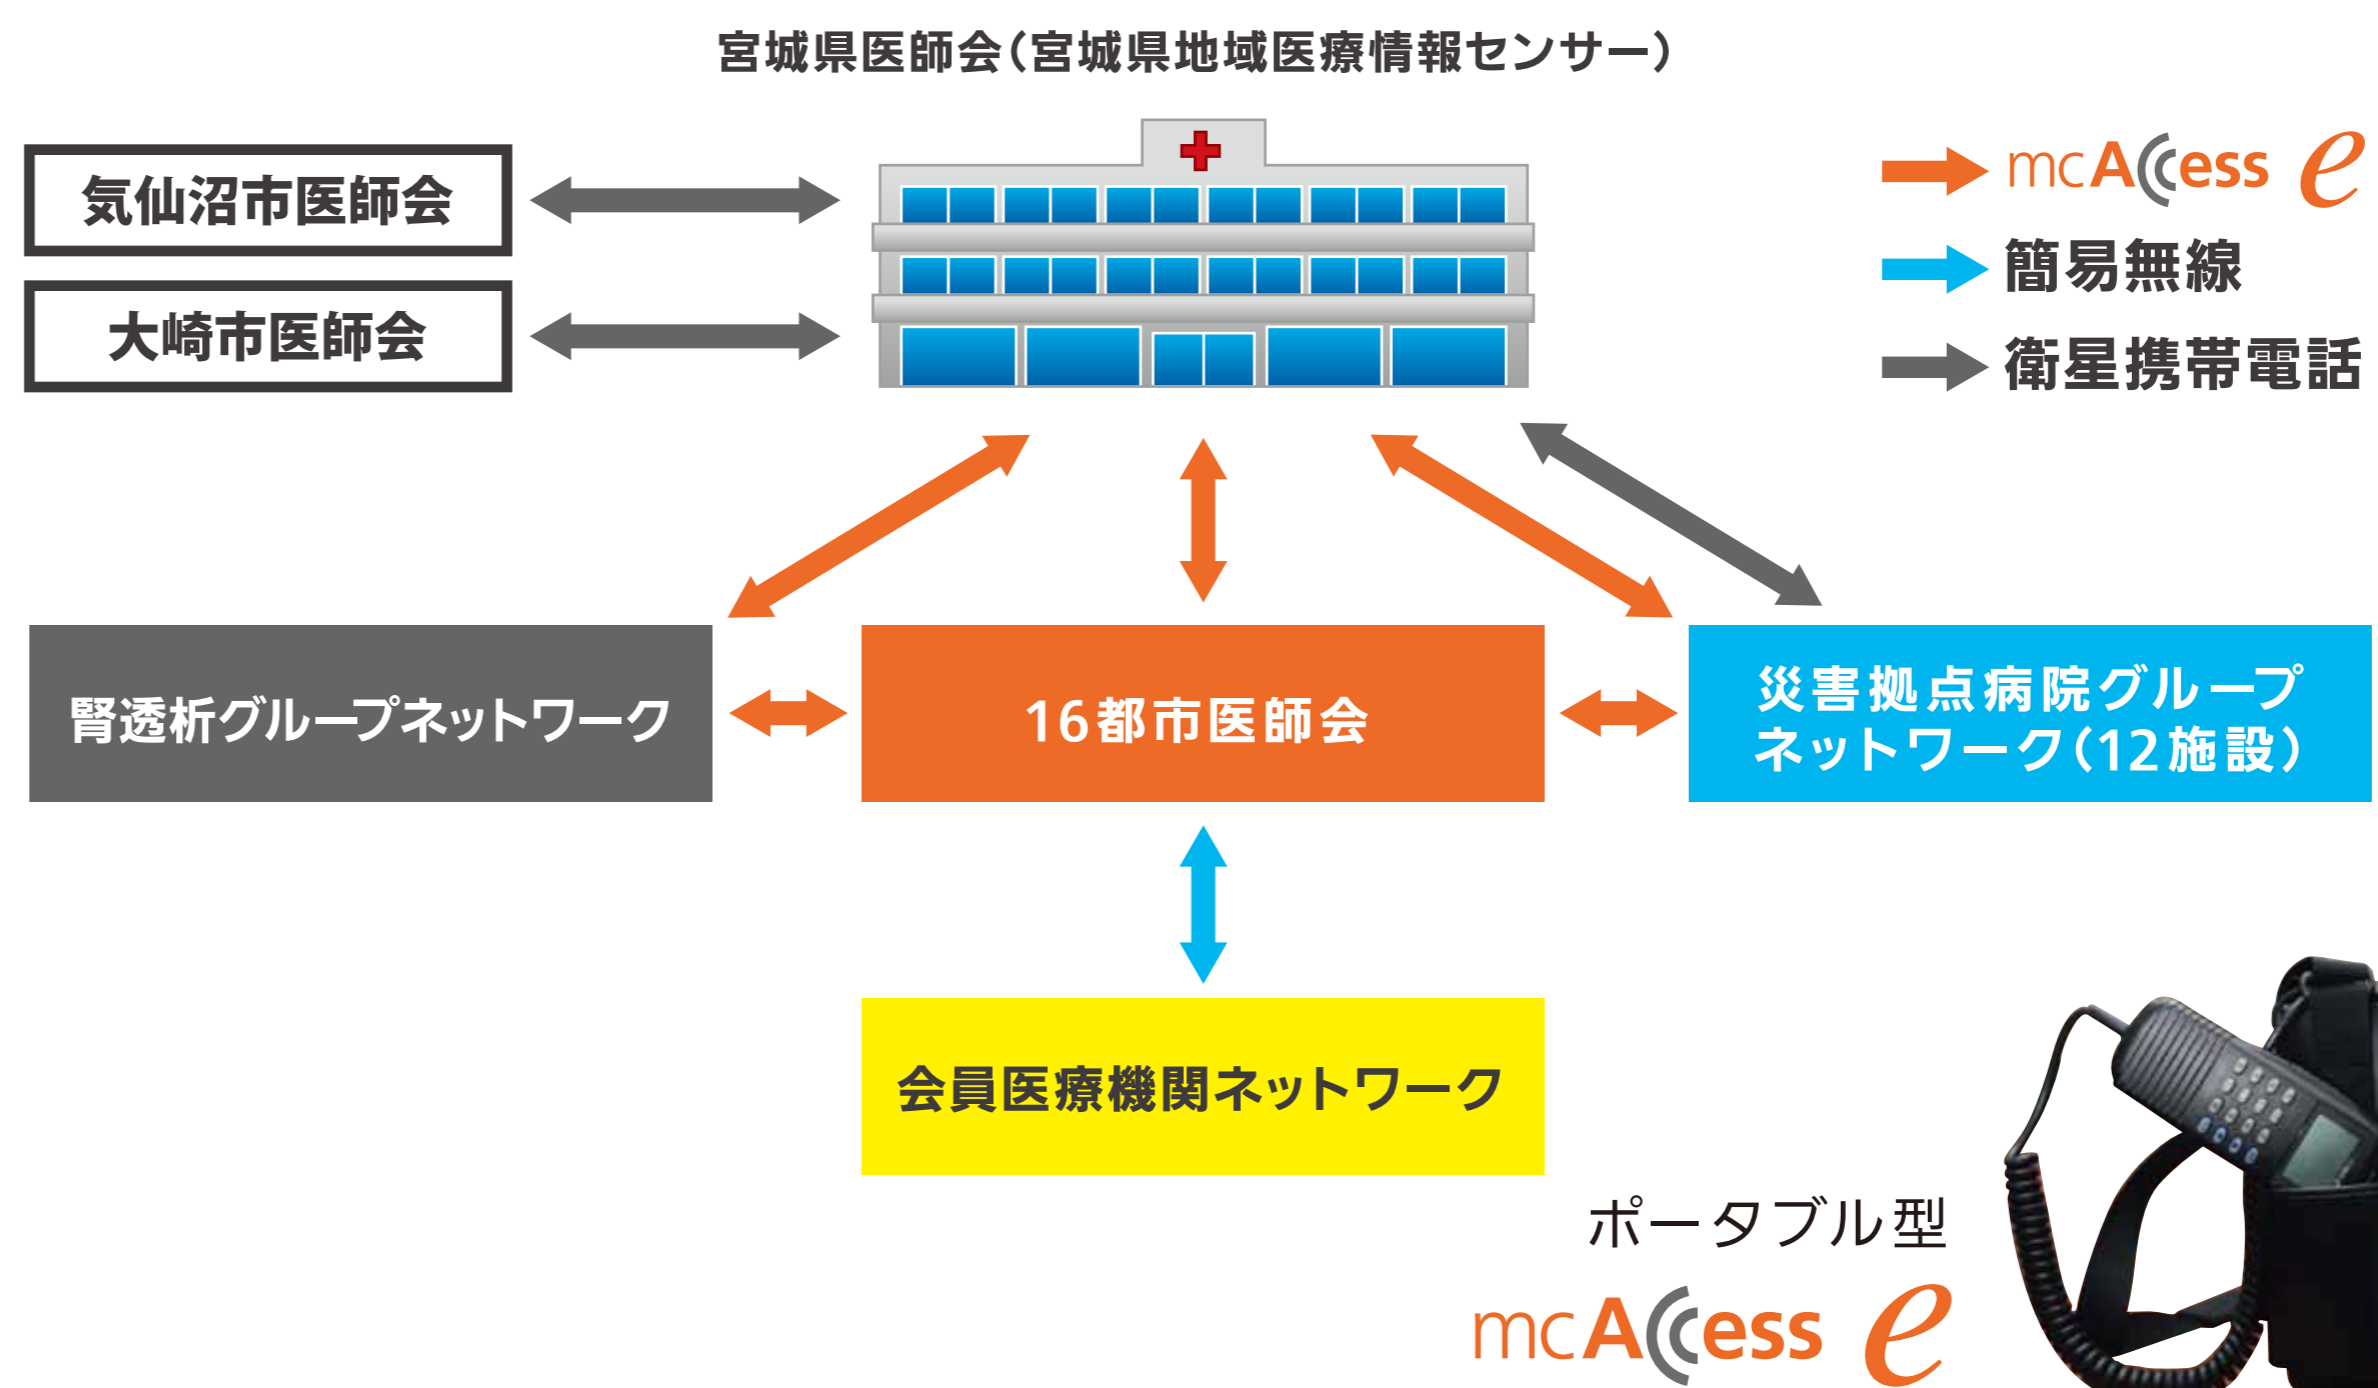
宮城県医師会（宮城県地域医療情報センサー）

気仙沼市医師会

大崎市医師会

mcAccess e

簡易無線

衛星携帯電話

腎透析グループネットワーク

16都市医師会

災害拠点病院グループネットワーク（12施設）

会員医療機関ネットワーク

ポータブル型

mcAccess e